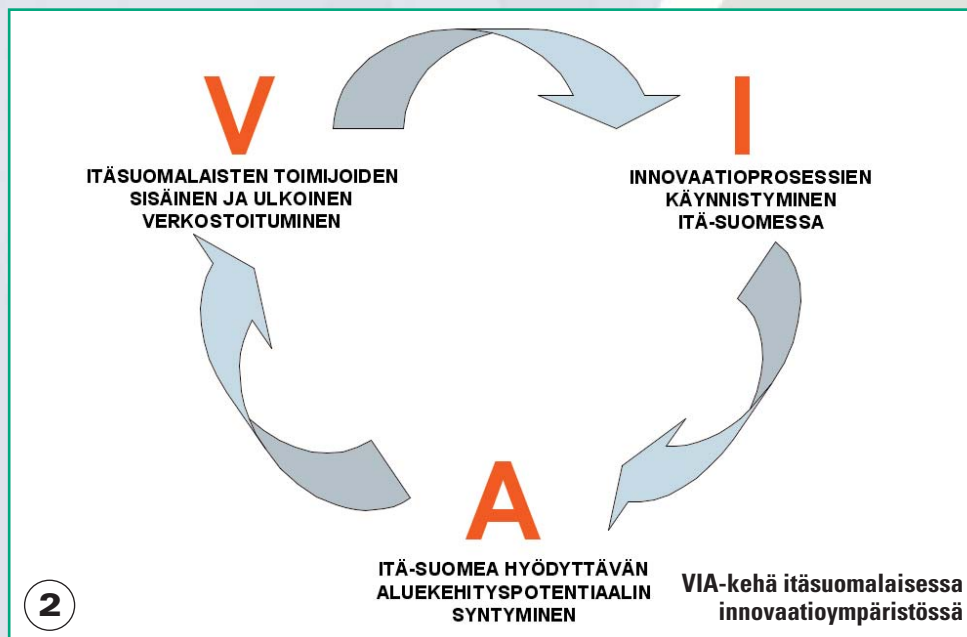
V

ITÄSUOMALAISTEN TOIMIJOIDEN SISÄINEN JA ULKOINEN VERKOSTOITUMINEN

I

INNOVAATIOPROSESSIEN KÄYNNISTYMINEN ITÄ-SUOMESSA

A

ITÄ-SUOMEA HYÖDYTTÄVÄN ALUEKEHITYSPOTENTIAALIN SYNTYMINEN

2

VIA-kehä itäsuomalaisessa innovaatioympäristössä